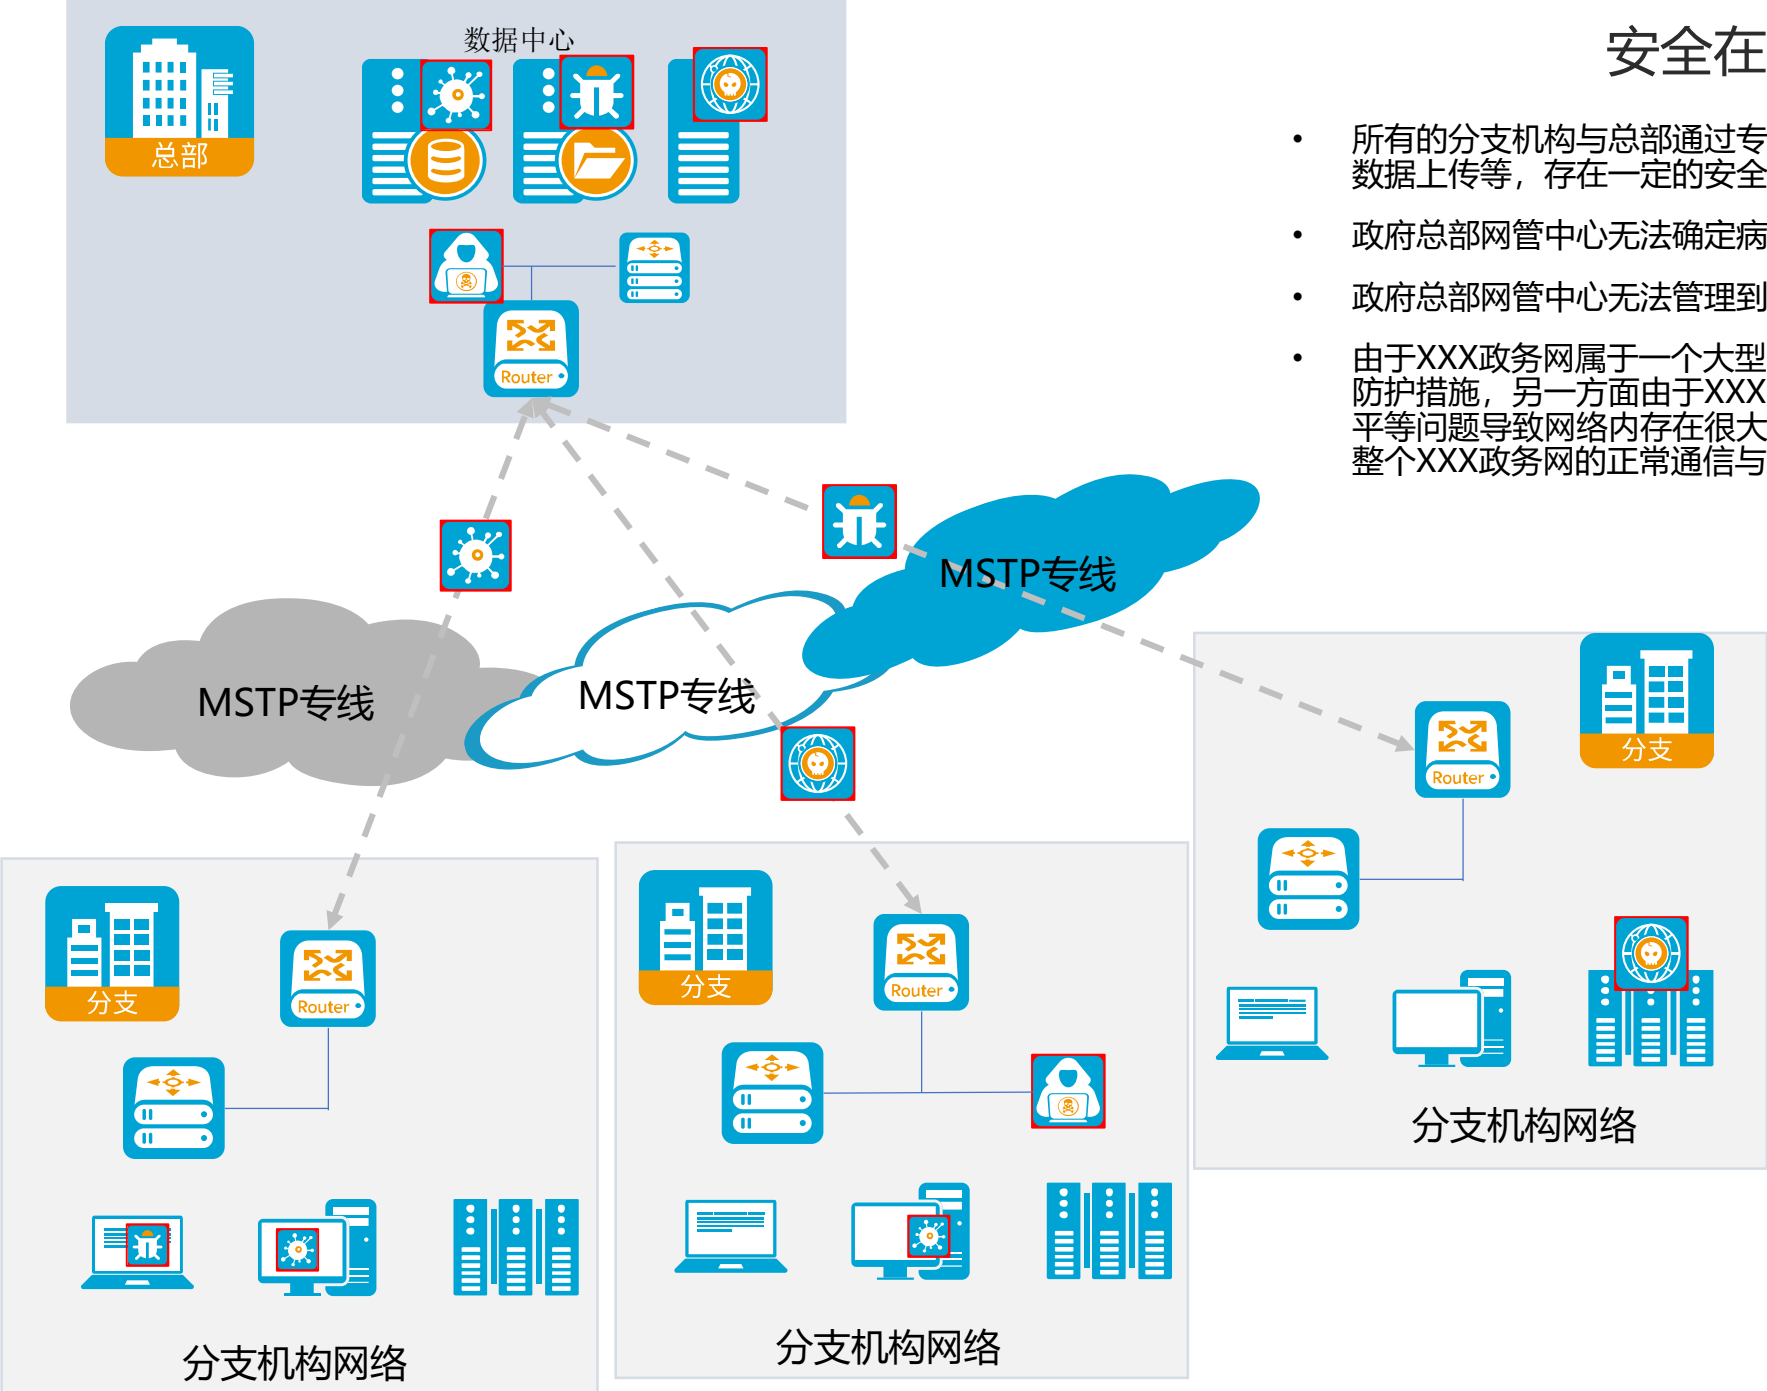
安全在

• 所有的分支机构与总部通过专数据上传等，存在一定的安全

• 政府总部网管中心无法确定病

• 政府总部网管中心无法管理到

• 由于XXX政务网属于一个大型防护措施，另一方面由于XXX平等问题导致网络内存在很大整个XXX政务网的正常通信与

总部

数据中心

Router

MSTP专线

MSTP专线

MSTP专线

分支

Router

分支机构网络

分支

Router

分支机构网络

分支

Router

分支机构网络